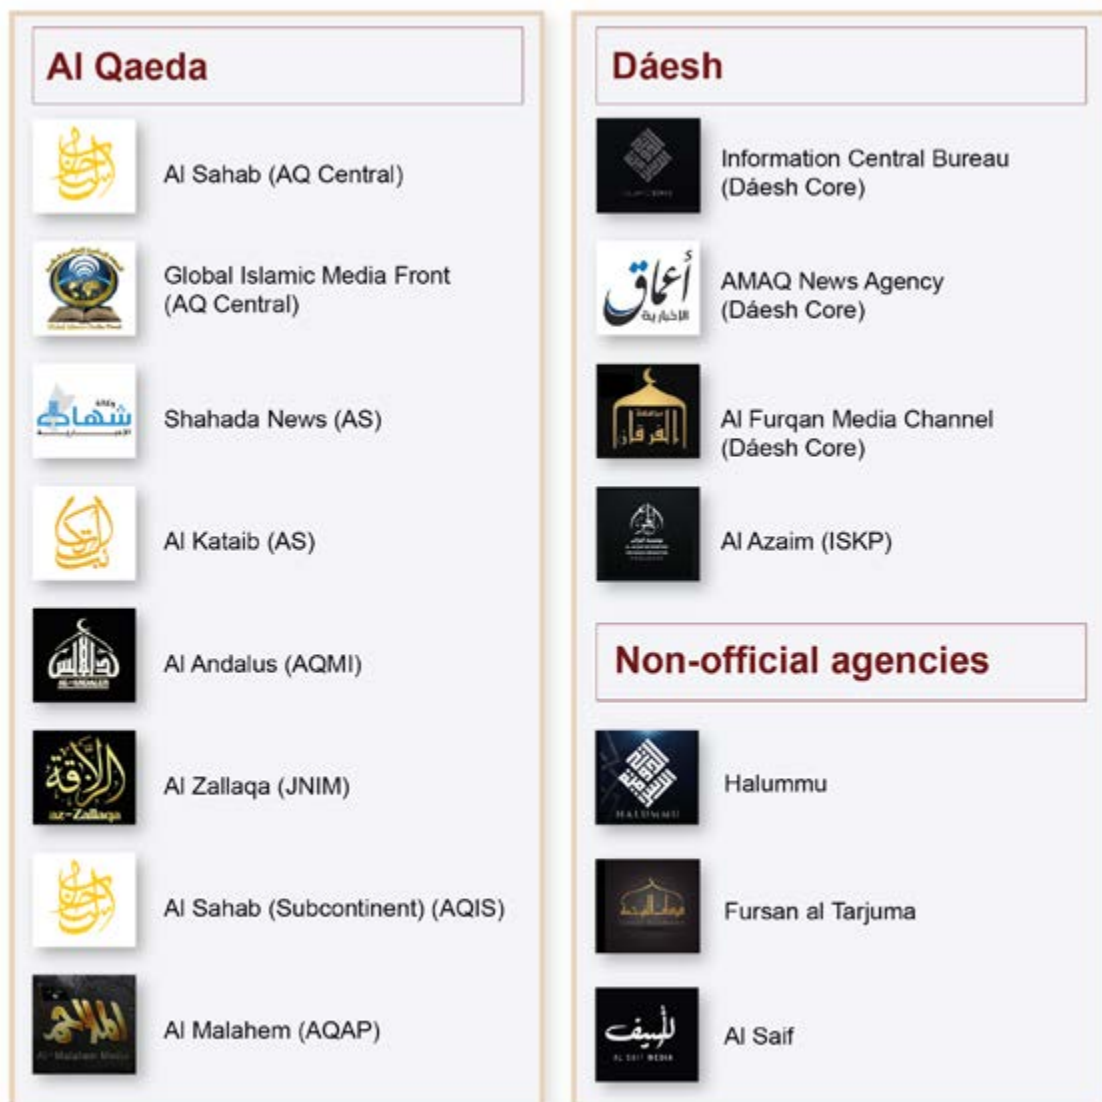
Al Qaeda

Al Sahab (AQ Central)

Global Islamic Media Front (AQ Central)

Shahada News (AS)

Al Kataib (AS)

Al Andalus (AQMI)

az-Zallaqa

Al Zallaqa (JNIM)

Al Sahab (Subcontinent) (AQIS)

Al Malahem (AQAP)

Dáesh

Information Central Bureau (Dáesh Core)

أعماق

AMAQ News Agency (Dáesh Core)

Al Furqan Media Channel (Dáesh Core)

Al Azaim (ISKP)

Non-official agencies

HALUMMU

Halummu

Fursan al Tarjuma

AL SAIF MEDIA

Al Saif